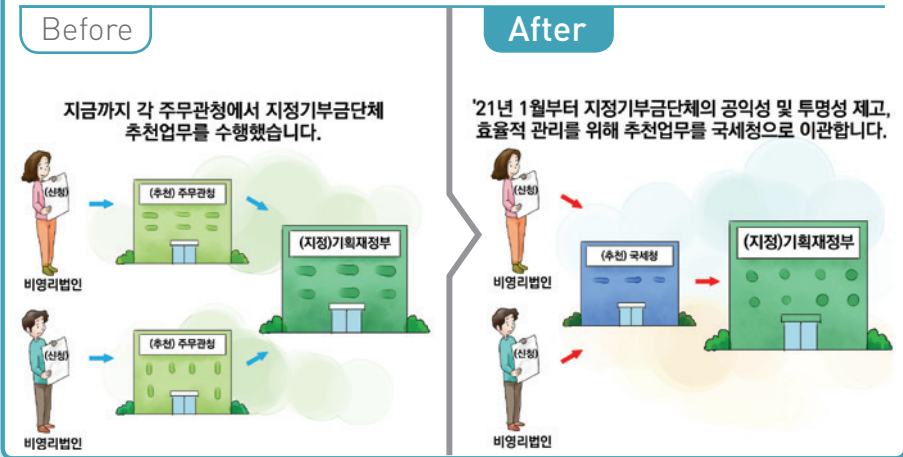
Before

지금까지 각 주무관청에서 지정기부금단체 추천업무를 수행했습니다.

(신청)

비영리법인

(추천) 주무관청

(지정)기획재정부

(신청)

비영리법인

(추천) 주무관청

After

'21년 1월부터 지정기부금단체의 공익성 및 투명성 제고, 효율적 관리를 위해 추천업무를 국세청으로 이관합니다.

(신청)

비영리법인

(추천) 국세청

(지정)기획재정부

(신청)

비영리법인